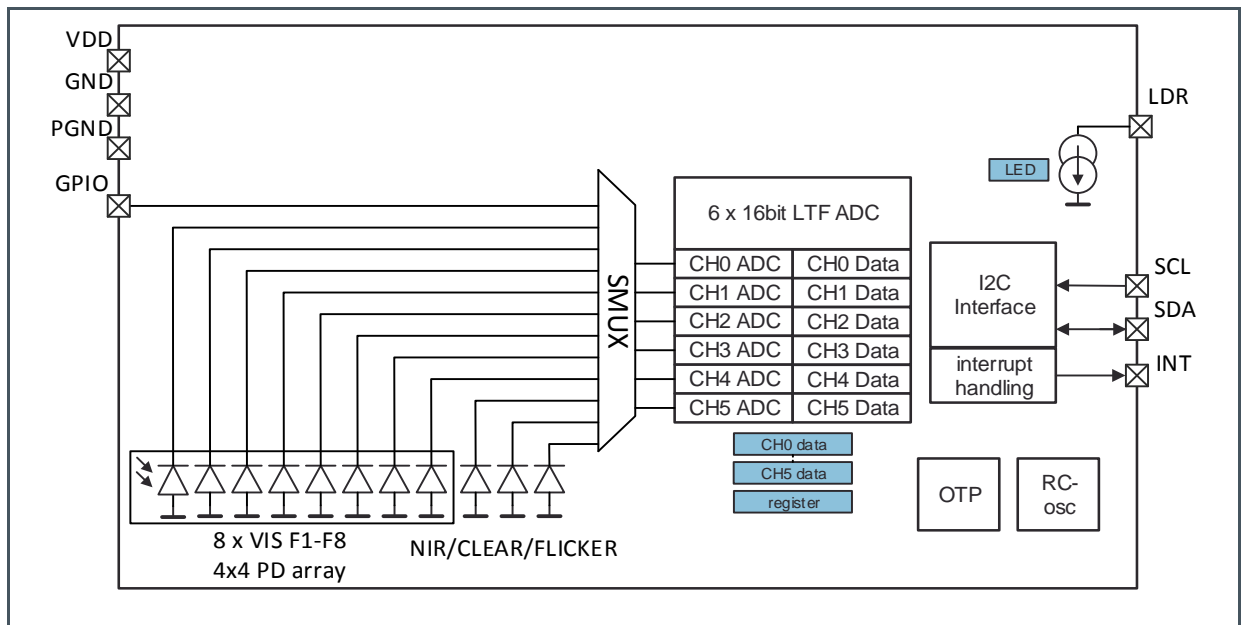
VDD
GND
PGND
GPIO

SMUX

6 x 16bit LTF ADC

| CH0 ADC | CH0 Data |
|---|---|
| CH1 ADC | CH1 Data |
| CH2 ADC | CH2 Data |
| CH3 ADC | CH3 Data |
| CH4 ADC | CH4 Data |
| CH5 ADC | CH5 Data |

CH0 data
CH5 data
register

LDR
LED

I2C Interface
SCL
SDA
interrupt handling
INT

OTP
RC-osc

8 x VIS F1-F8
4x4 PD array
NIR/CLEAR/FLICKER